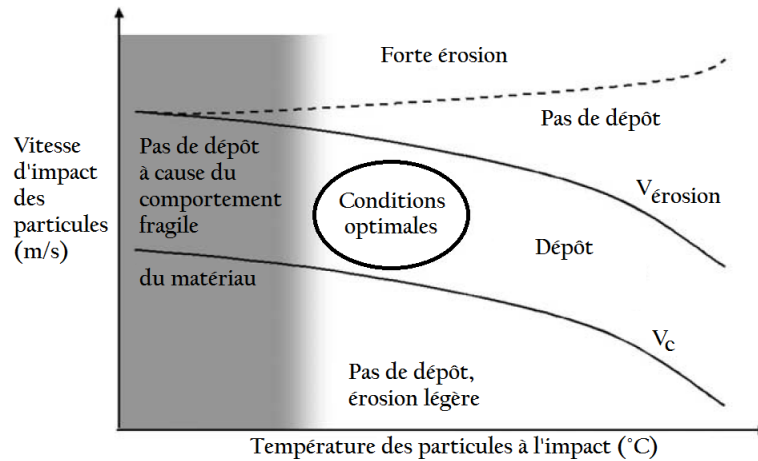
Forte érosion

Pas de dépôt

Vitesse d'impact des particules (m/s)

Pas de dépôt à cause du comportement fragile

du matériau

Conditions optimales

$V_{érosion}$

Dépôt

$V_c$

Pas de dépôt, érosion légère

Température des particules à l'impact (°C)